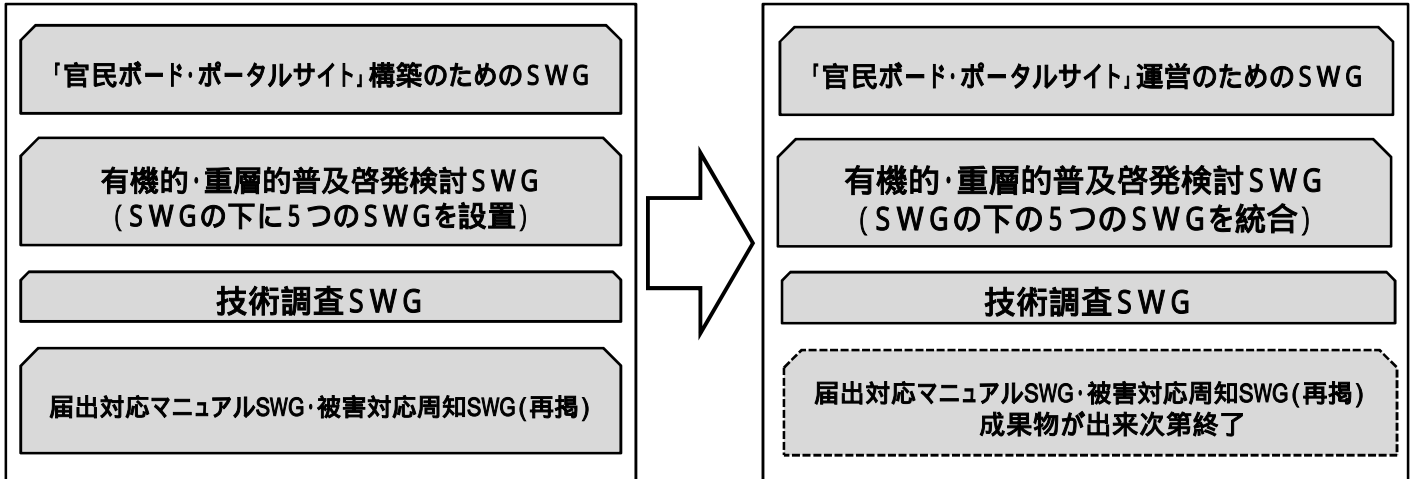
「官民ボード･ポータルサイト」構築のためのSWG

有機的･重層的普及啓発検討SWG
（SWGの下に5つのSWGを設置）

技術調査SWG

届出対応マニュアルSWG･被害対応周知SWG(再掲)

「官民ボード･ポータルサイト」運営のためのSWG

有機的･重層的普及啓発検討SWG
（SWGの下の5つのSWGを統合）

技術調査SWG

届出対応マニュアルSWG･被害対応周知SWG(再掲)
成果物が出来次第終了